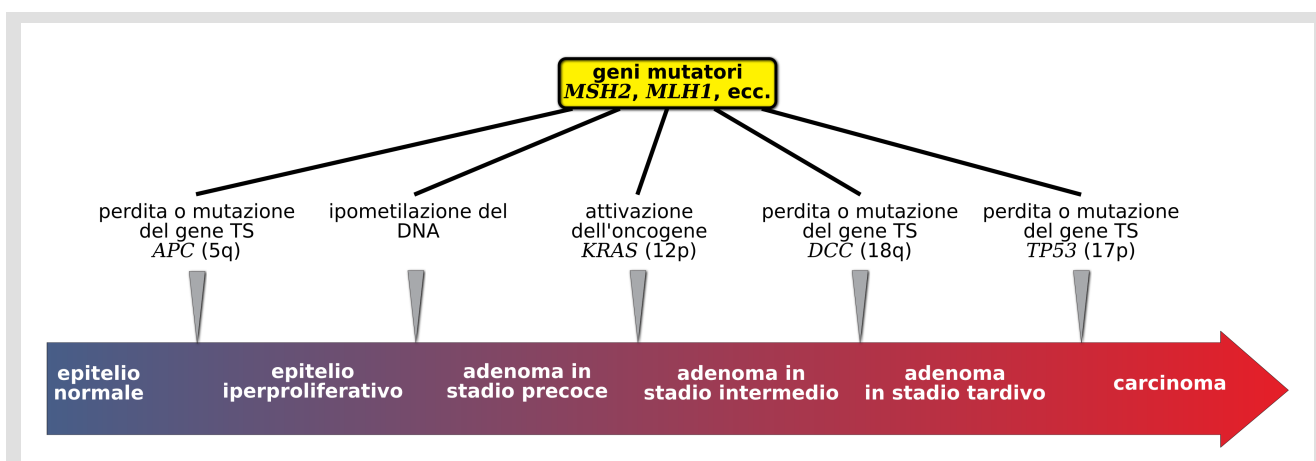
geni mutatori
*MSH2*, *MLH1*, ecc.

perdita o mutazione del gene TS *APC* (5q)

ipometilazione del DNA

attivazione dell'oncogene *KRAS* (12p)

perdita o mutazione del gene TS *DCC* (18q)

perdita o mutazione del gene TS *TP53* (17p)

epitelio normale

epitelio iperproliferativo

adenoma in stadio precoce

adenoma in stadio intermedio

adenoma in stadio tardivo

carcinoma